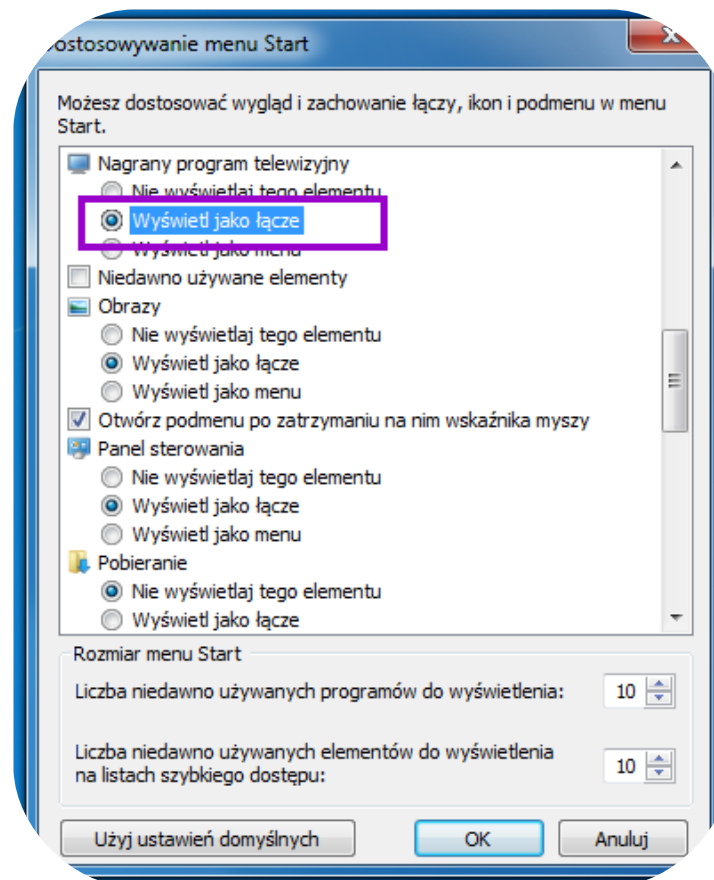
Dostosowywanie menu Start

Możesz dostosować wygląd i zachowanie łączy, ikon i podmenu w menu Start.

Nagrany program telewizyjny
Nie wyświetlaj tego elementu
Wyświetl jako łącze
Wyświetl jako menu
Niedawno używane elementy
Obrazy
Nie wyświetlaj tego elementu
Wyświetl jako łącze
Wyświetl jako menu
Otwórz podmenu po zatrzymaniu na nim wskaźnika myszy
Panel sterowania
Nie wyświetlaj tego elementu
Wyświetl jako łącze
Wyświetl jako menu
Pobieranie
Nie wyświetlaj tego elementu
Wyświetl jako łącze

Rozmiar menu Start
Liczba niedawno używanych programów do wyświetlenia: 10
Liczba niedawno używanych elementów do wyświetlenia na listach szybkiego dostępu: 10

Użyj ustawień domyślnych
OK
Anuluj